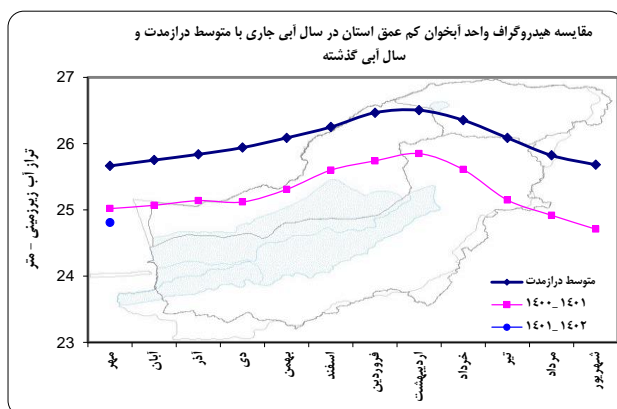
مقایسه هیدروگراف واحد آبخوان کم عمق استان در سال آبی جاری با متوسط درازمدت و سال آبی گذشته

27
26
25
24
23

تراز آب زیرزمینی – متر

مهر
آبان
آذر
دی
بهمن
اسفند
فروردین
اردیبهشت
خرداد
تیر
مرداد
شهریور

متوسط درازمدت
۱۴۰۰_۱۴۰۱
۱۴۰۱_۱۴۰۲